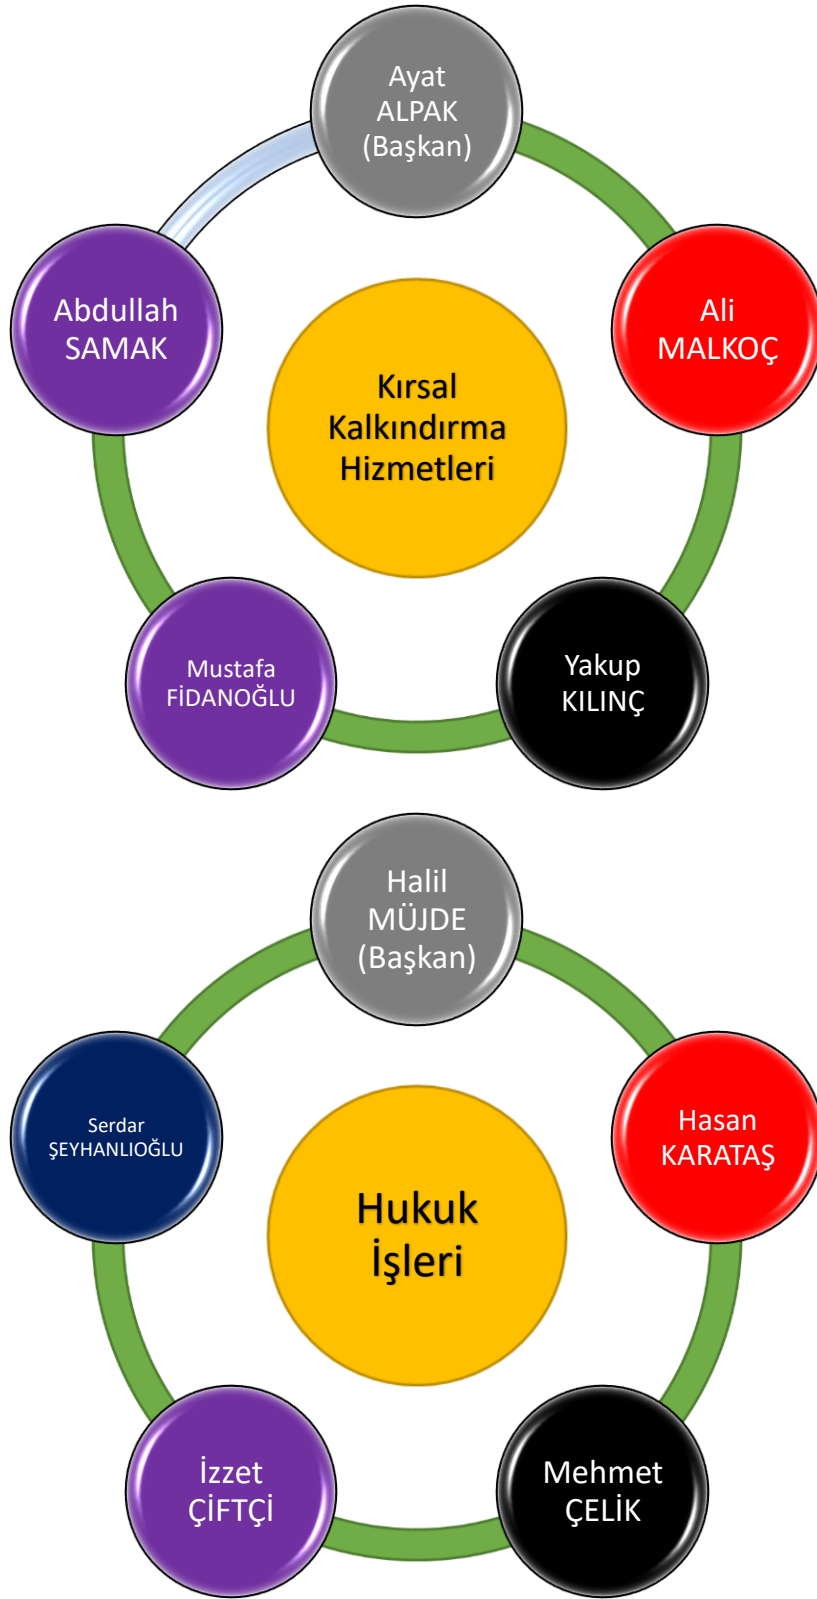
Ayat ALPAK (Başkan)

Ali MALKOÇ

Yakup KILINÇ

Mustafa FİDANOĞLU

Abdullah SAMAK

Kırsal Kalkındırma Hizmetleri

Halil MÜJDE (Başkan)

Hasan KARATAŞ

Mehmet ÇELİK

İzzet ÇİFTÇİ

Serdar ŞEYHANLIOĞLU

Hukuk İşleri